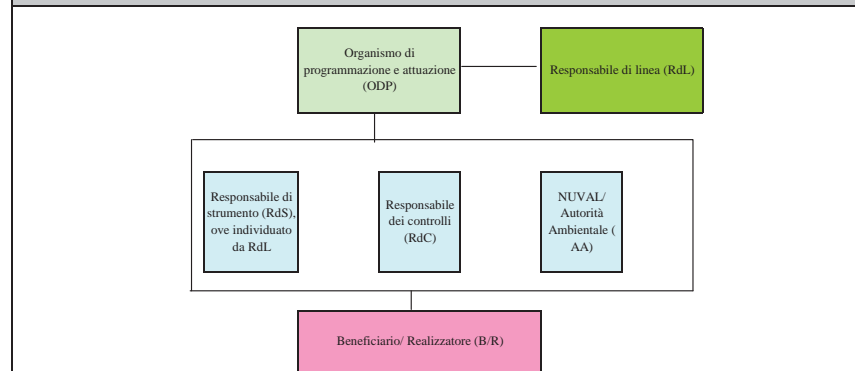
Organismo di programmazione e attuazione (ODP)

Responsabile di linea (RdL)

Responsabile di strumento (RdS), ove individuato da RdL

Responsabile dei controlli (RdC)

NUVAL/ Autorità Ambientale ( AA)

Beneficiario/ Realizzatore (B/R)